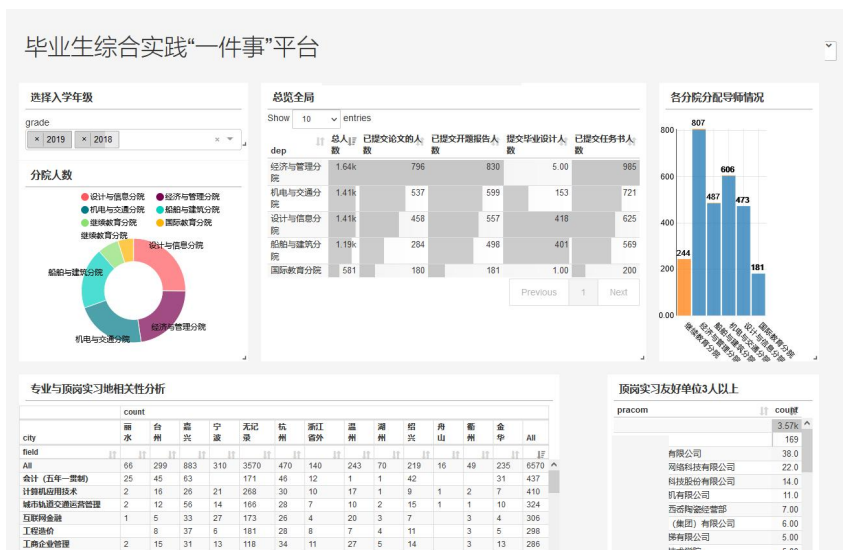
毕业生综合实践“一件事”平台

选择入学年级

grade

× 2019 × 2018

分院人数

设计与信息分院 经济与管理分院 机电与交通分院 船舶与建筑分院 继续教育分院 国际教育分院

继续教育分院 设计与信息分院 船舶与建筑分院 经济与管理分院 机电与交通分院

总览全局

Show 10 entries

| dep | 总人数 | 已提交论文的人数 | 已提交开题报告人数 | 提交毕业设计人数 | 已提交任务书人数 |
|---|---|---|---|---|---|
| 经济与管理分院 | 1.64k | 796 | 830 | 5.00 | 985 |
| 机电与交通分院 | 1.41k | 537 | 599 | 153 | 721 |
| 设计与信息分院 | 1.41k | 458 | 557 | 418 | 625 |
| 船舶与建筑分院 | 1.19k | 284 | 498 | 401 | 569 |
| 国际教育分院 | 581 | 180 | 181 | 1.00 | 200 |

Previous 1 Next

各分院分配导师情况

800 600 400 200 0.00

244 807 487 606 473 181

继续教育分院 经济与管理分院 船舶与建筑分院 机电与交通分院 设计与信息分院 国际教育分院

专业与顶岗实习地相关性分析

| field | 丽水 | 台州 | 嘉兴 | 宁波 | 无记录 | 杭州 | 浙江省外 | 温州 | 湖州 | 绍兴 | 舟山 | 衢州 | 金华 | All |
|---|---|---|---|---|---|---|---|---|---|---|---|---|---|---|
| All | 66 | 299 | 883 | 310 | 3570 | 470 | 140 | 243 | 70 | 219 | 16 | 49 | 235 | 6570 |
| 会计（五年一贯制） | 25 | 45 | 63 | | 171 | 46 | 12 | 1 | 1 | 42 | | | 31 | 437 |
| 计算机应用技术 | 2 | 16 | 26 | 21 | 268 | 30 | 10 | 17 | 1 | 9 | 1 | 2 | 7 | 410 |
| 城市轨道交通运营管理 | 2 | 12 | 56 | 14 | 166 | 28 | 7 | 10 | 2 | 15 | 1 | 1 | 10 | 324 |
| 互联网金融 | 1 | 5 | 33 | 27 | 173 | 26 | 4 | 20 | 3 | 7 | | 3 | 4 | 306 |
| 工程造价 | | 8 | 37 | 6 | 181 | 28 | 8 | 7 | 4 | 11 | | 3 | 5 | 298 |
| 工商企业管理 | 2 | 15 | 31 | 13 | 118 | 34 | 11 | 27 | 5 | 14 | | 3 | 13 | 286 |

count
city

顶岗实习友好单位3人以上

pracom count
3.57k
169
有限公司 38.0
网络科技有限公司 22.0
科技股份有限公司 14.0
机有限公司 11.0
西部陶瓷经营部 7.00
（集团）有限公司 6.00
择有限公司 5.00